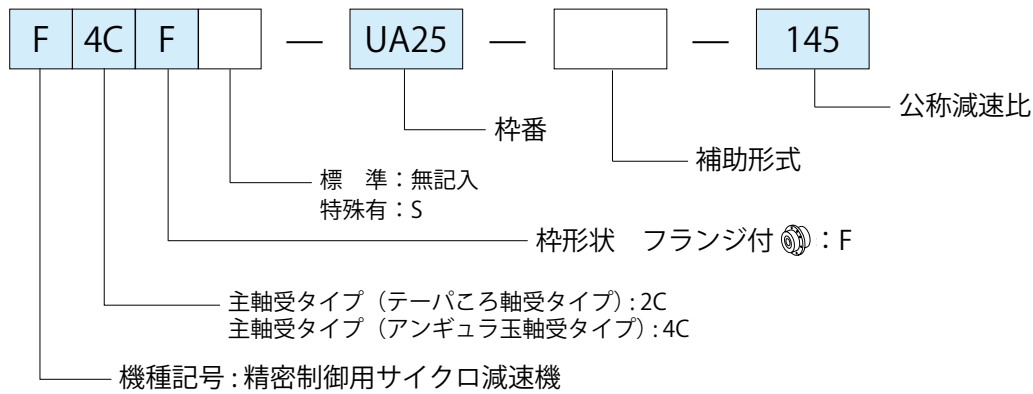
F 4C F — UA25 — — 145

公称減速比

枠番

補助形式

標　準：無記入
特殊有：S

枠形状　フランジ付：F

主軸受タイプ（テーパころ軸受タイプ）: 2C
主軸受タイプ（アンギュラ玉軸受タイプ）: 4C

機種記号 : 精密制御用サイクロ減速機